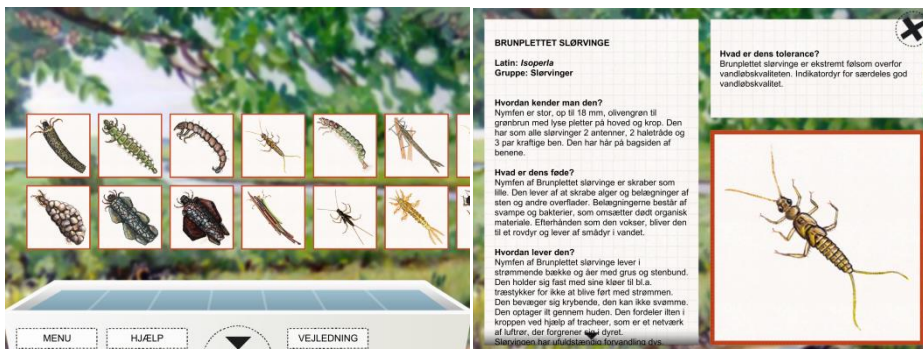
MENU

HJÆLP

VEJLEDNING

BRUNPLETTET SLØRVINGE

Latin: Isoperla
Gruppe: Slørvinger

Hvordan kender man den?
Nymfen er stor, op til 18 mm, olivengrøn til grønbrun med lyse pletter på hoved og krop. Den har som alle slørvinger 2 antenner, 2 haletråde og 3 par kraftige ben. Den har hår på bagsiden af benene.

Hvad er dens føde?
Nymfen af Brunplettet slørvinge er skraber som lille. Den lever af at skrabe alger og belægninger af sten og andre overflader. Belægningerne består af svampe og bakterier, som omsætter dødt organisk materiale. Efterhånden som den vokser, bliver den til et rovdyr og lever af smådyr i vandet.

Hvordan lever den?
Nymfen af Brunplettet slørvinge lever i strømmende bække og åer med grus og stenbund. Den holder sig fast med sine kløer til b.l.a. træstykker for ikke at blive ført med strømmen. Den bevæger sig krybende, den kan ikke svømme. Den optager ilt gennem huden. Den fordeler ilten i kroppen ved hjælp af tracheer, som er et netværk af luftrør, der forgrener sig i dyret.
Slørvingen har ufuldstændig forvandling dvs.

Hvad er dens tolerance?
Brunplettet slørvinge er ekstremt følsom overfor vandløbskvaliteten. Indikatordyr for særdeles god vandløbskvalitet.